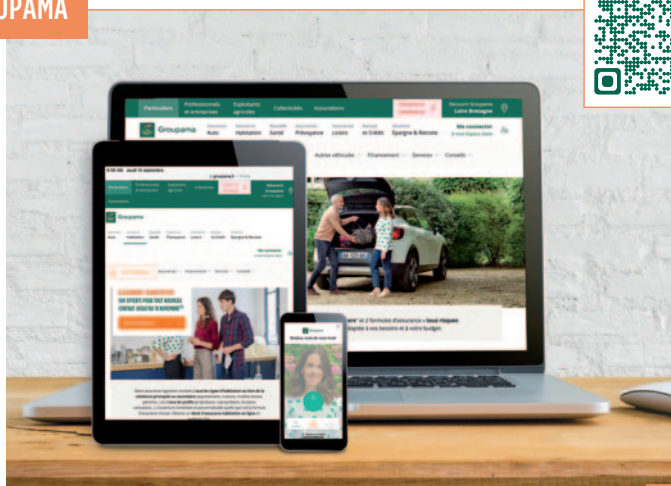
UPAMA

Particuliers
Professionnels et entreprises
Exploitants agricoles
Collectivités
Associations
Découvrir Groupama Loire Bretagne

Groupama
Auto
Habitation
Santé
Prévoyance
Loisirs
en Crédit
Épargne & Retraite
Me connecter

Autres véhicules
Financement
Services
Conseils

Particuliers
Professionnels et entreprises
Exploitants agricoles
Collectivités

Groupama

ÇA BOUGE ! HABITATION
DES OFFRES POUR TOUT NOUVEAU CONTRAT HABITATION EN NOVEMBRE